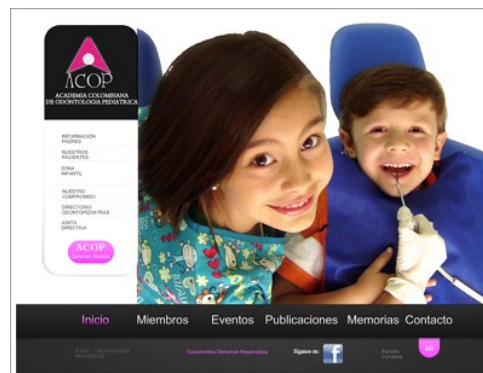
ACOP
ACADEMIA COLOMBIANA DE ODONTOLOGIA PEDIATRICA

INFORMACIÓN PADRES
NUESTROS PACIENTES
ZONA INFANTIL
NUESTRO COMPROMISO
DIRECTORIO ODONTOPEDIATRAS
JUNTA DIRECTIVA

ACOP
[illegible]

Inicio Miembros Eventos Publicaciones Memorias Contacto

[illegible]
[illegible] Derechos Reservados
Siguenos en:
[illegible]